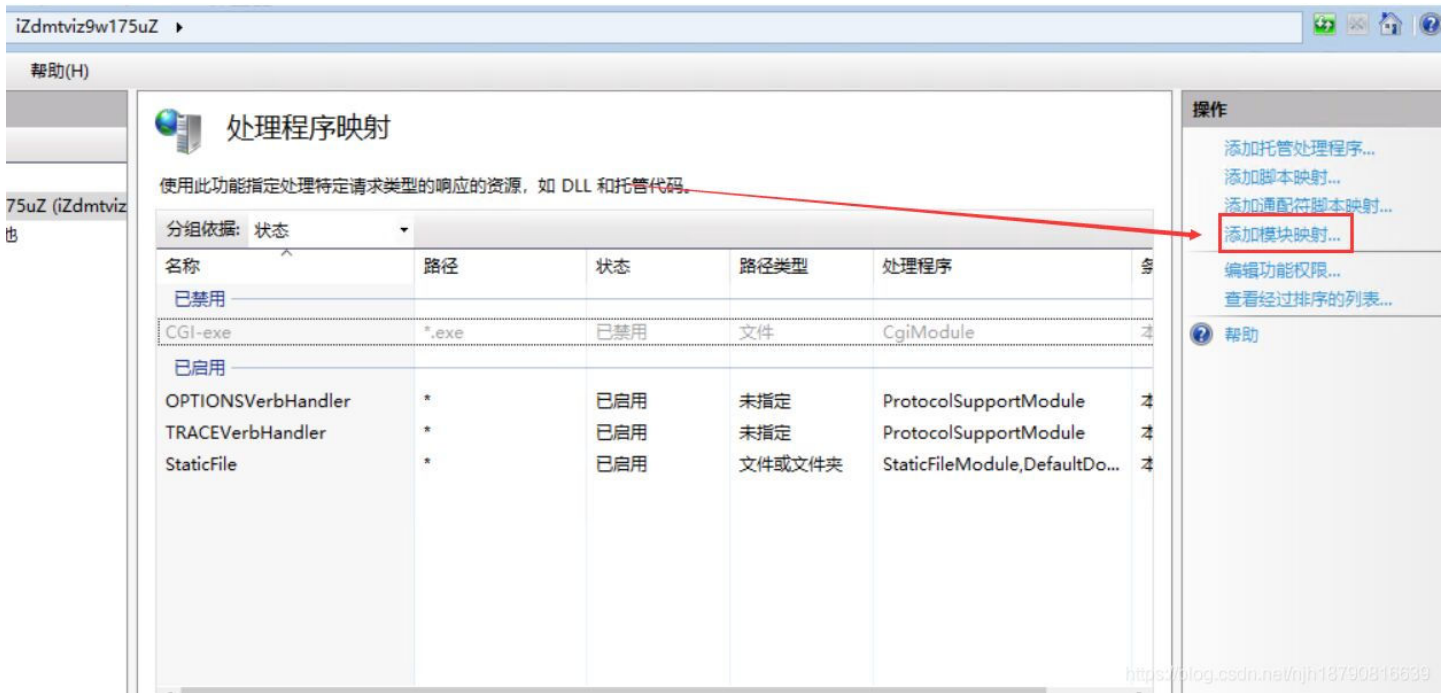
iZdmtviz9w175uZ ▸

帮助(H)

75uZ (iZdmtviz
也

处理程序映射

使用此功能指定处理特定请求类型的响应的资源，如 DLL 和托管代码。

分组依据: 状态

| 名称 | 路径 | 状态 | 路径类型 | 处理程序 | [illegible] |
|---|---|---|---|---|---|
| 已禁用 | | | | | |
| CGI-exe | *.exe | 已禁用 | 文件 | CgiModule | 本 |
| 已启用 | | | | | |
| OPTIONSVerbHandler | * | 已启用 | 未指定 | ProtocolSupportModule | 本 |
| TRACEVerbHandler | * | 已启用 | 未指定 | ProtocolSupportModule | 本 |
| StaticFile | * | 已启用 | 文件或文件夹 | StaticFileModule,DefaultDo... | 本 |

操作
添加托管处理程序...
添加脚本映射...
添加通配符脚本映射...
添加模块映射...
编辑功能权限...
查看经过排序的列表...
帮助

https://blog.csdn.net/njh18790816639